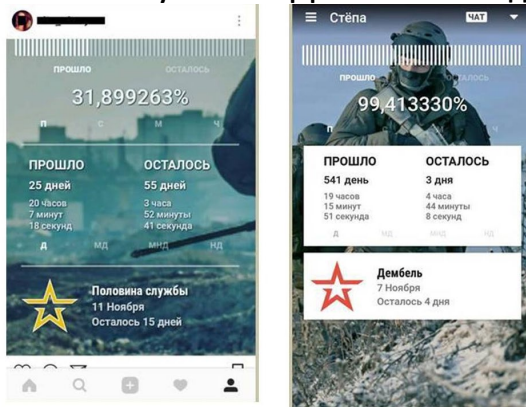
ПРОШЛО ОСТАЛОСЬ

31,899263%

П С М Ч

ПРОШЛО
25 дней
20 часов
7 минут
18 секунд

ОСТАЛОСЬ
55 дней
3 часа
52 минуты
41 секунда

Д МД МНД НД

Половина службы
11 Ноября
Осталось 15 дней

Стёпа ЧАТ

ПРОШЛО

99,413330%

ПРОШЛО
541 день
19 часов
15 минут
51 секунда

ОСТАЛОСЬ
3 дня
4 часа
44 минуты
8 секунд

Д МД МНД НД

Дембель
7 Ноября
Осталось 4 дня